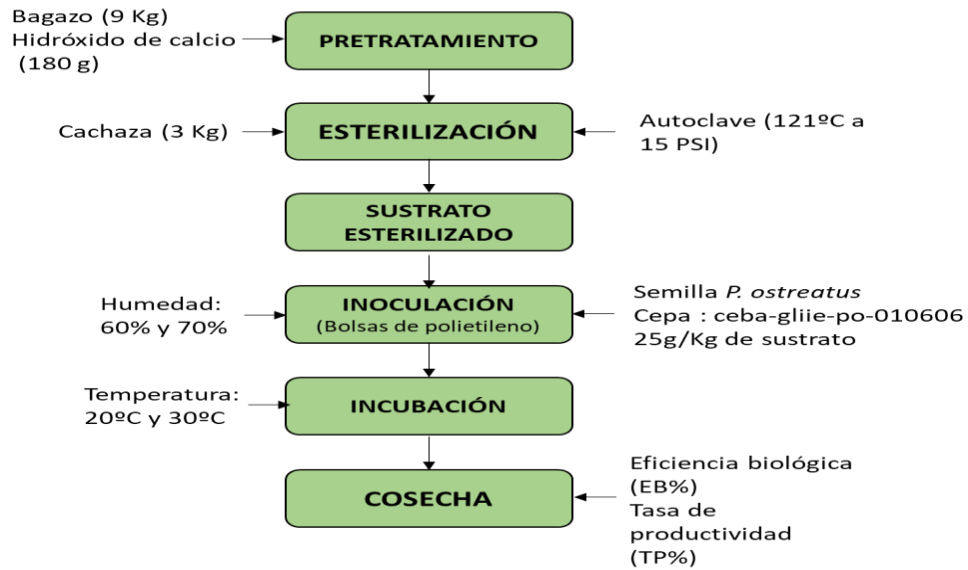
Bagazo (9 Kg)
Hidróxido de calcio
(180 g)

PRETRATAMIENTO

Cachaza (3 Kg)

ESTERILIZACIÓN

Autoclave (121ºC a 15 PSI)

SUSTRATO ESTERILIZADO

Humedad:
60% y 70%

INOCULACIÓN
(Bolsas de polietileno)

Semilla *P. ostreatus*
Cepa : ceba-gliie-po-010606
25g/Kg de sustrato

Temperatura:
20ºC y 30ºC

INCUBACIÓN

COSECHA

Eficiencia biológica (EB%)
Tasa de productividad (TP%)